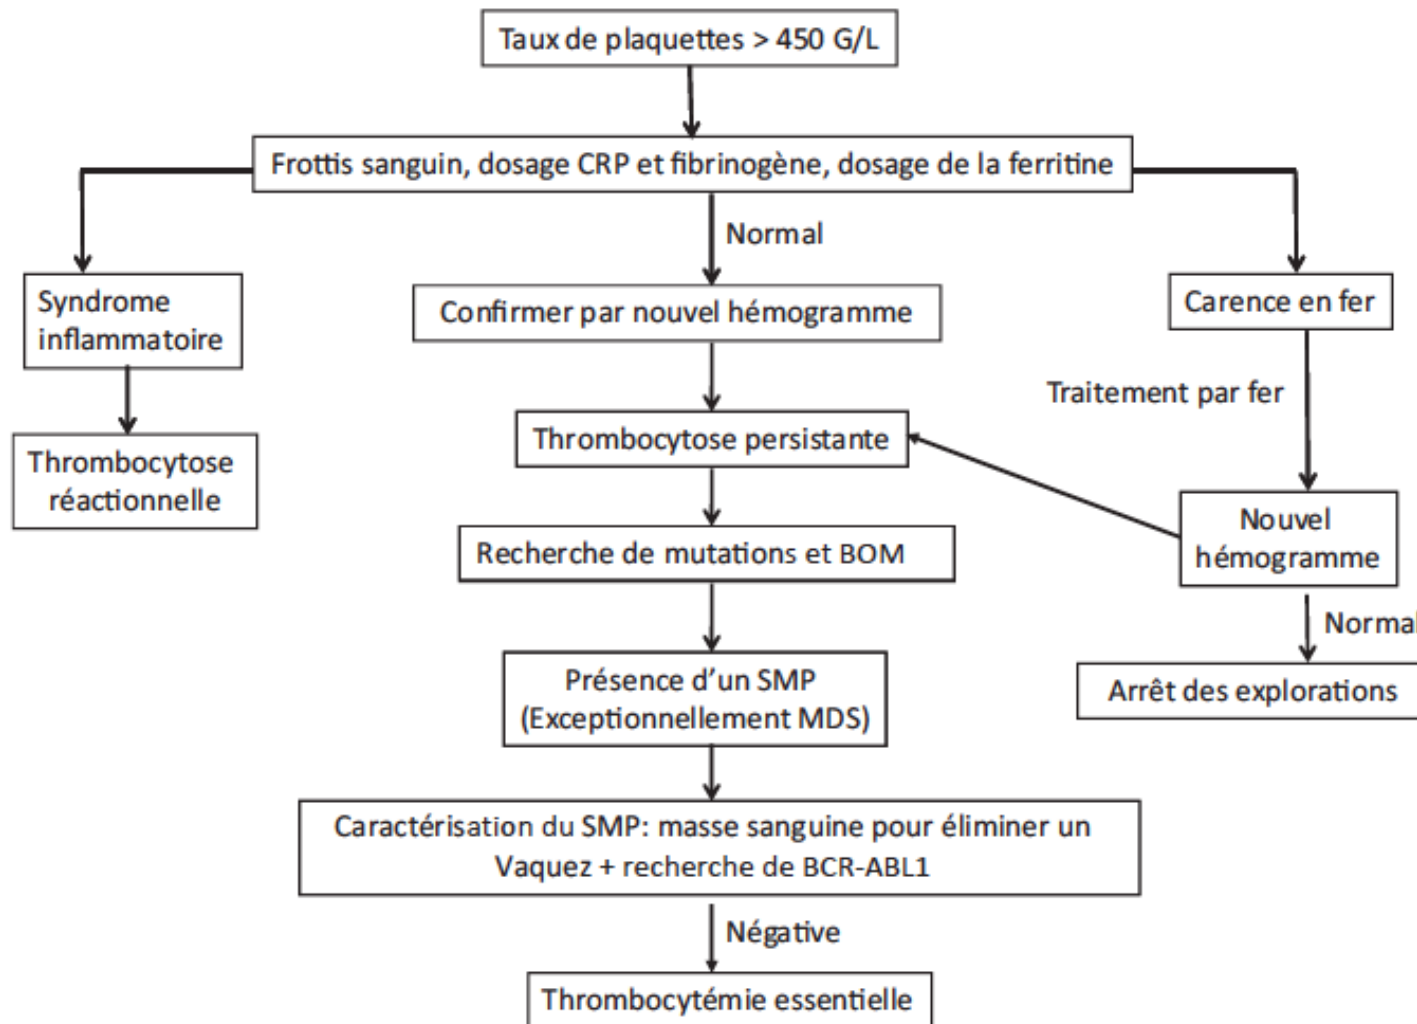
Taux de plaquettes > 450 G/L

Frottis sanguin, dosage CRP et fibrinogène, dosage de la ferritine

Syndrome inflammatoire

Thrombocytose réactionnelle

Normal

Confirmer par nouvel hémogramme

Thrombocytose persistante

Recherche de mutations et BOM

Présence d'un SMP (Exceptionnellement MDS)

Caractérisation du SMP: masse sanguine pour éliminer un Vaquez + recherche de BCR-ABL1

Négative

Thrombocytémie essentielle

Carence en fer

Traitement par fer

Nouvel hémogramme

Normal

Arrêt des explorations